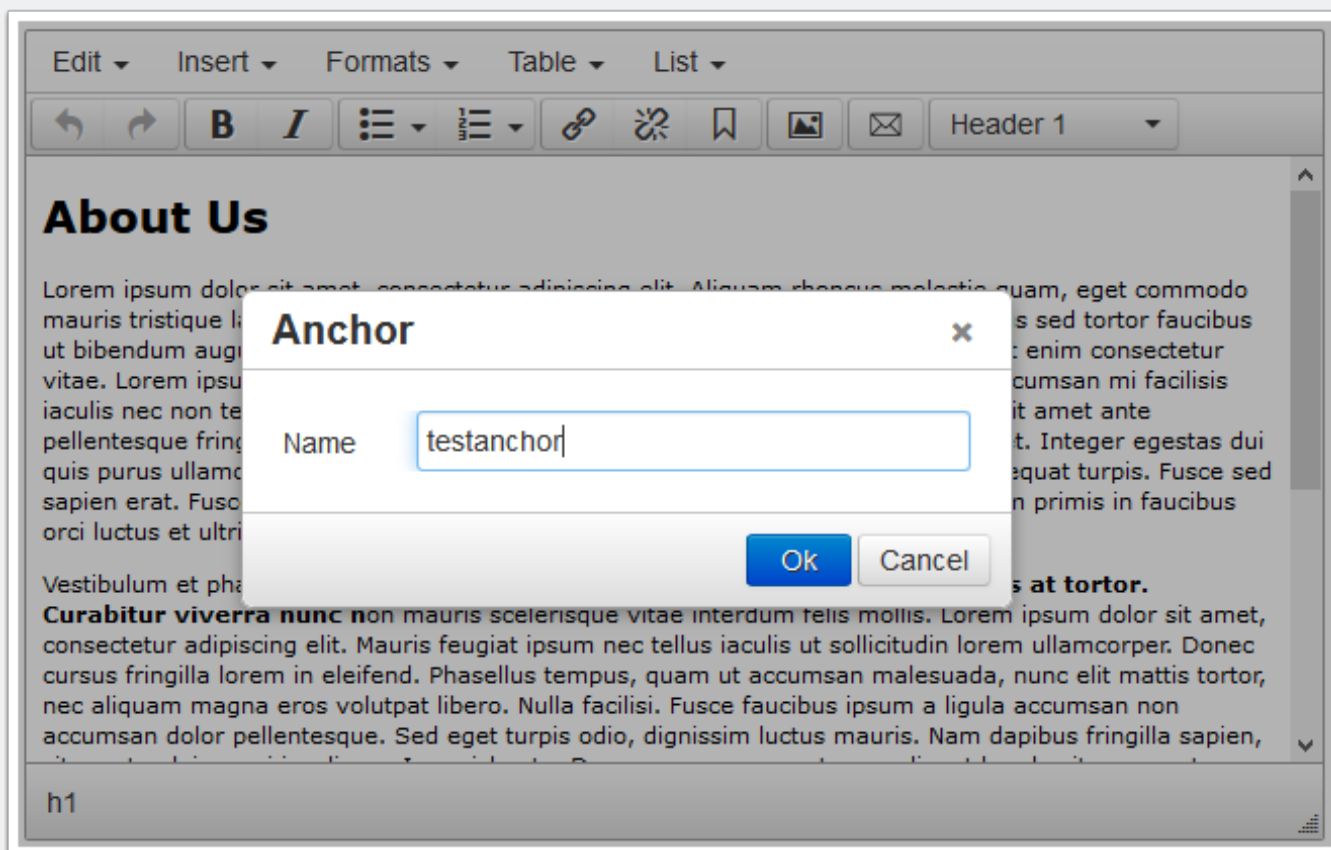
Edit ▾ Insert ▾ Formats ▾ Table ▾ List ▾

B I Header 1

About Us

Lorem ipsum dolor sit amet, consectetur adipiscing elit. Aliquam rhoncus molestie quam, eget commodo mauris tristique l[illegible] s sed tortor faucibus ut bibendum aug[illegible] t enim consectetur vitae. Lorem ipsu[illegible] cumsan mi facilisis iaculis nec non te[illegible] it amet ante pellentesque fring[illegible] t. Integer egestas dui quis purus ullamc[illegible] equat turpis. Fusce sed sapien erat. Fusc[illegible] n primis in faucibus orci luctus et ultri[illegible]

Vestibulum et pha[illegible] s at tortor. Curabitur viverra nunc non mauris scelerisque vitae interdum felis mollis. Lorem ipsum dolor sit amet, consectetur adipiscing elit. Mauris feugiat ipsum nec tellus iaculis ut sollicitudin lorem ullamcorper. Donec cursus fringilla lorem in eleifend. Phasellus tempus, quam ut accumsan malesuada, nunc elit mattis tortor, nec aliquam magna eros volutpat libero. Nulla facilisi. Fusce faucibus ipsum a ligula accumsan non accumsan dolor pellentesque. Sed eget turpis odio, dignissim luctus mauris. Nam dapibus fringilla sapien,

Anchor ×

Name testanchor

Ok Cancel

h1